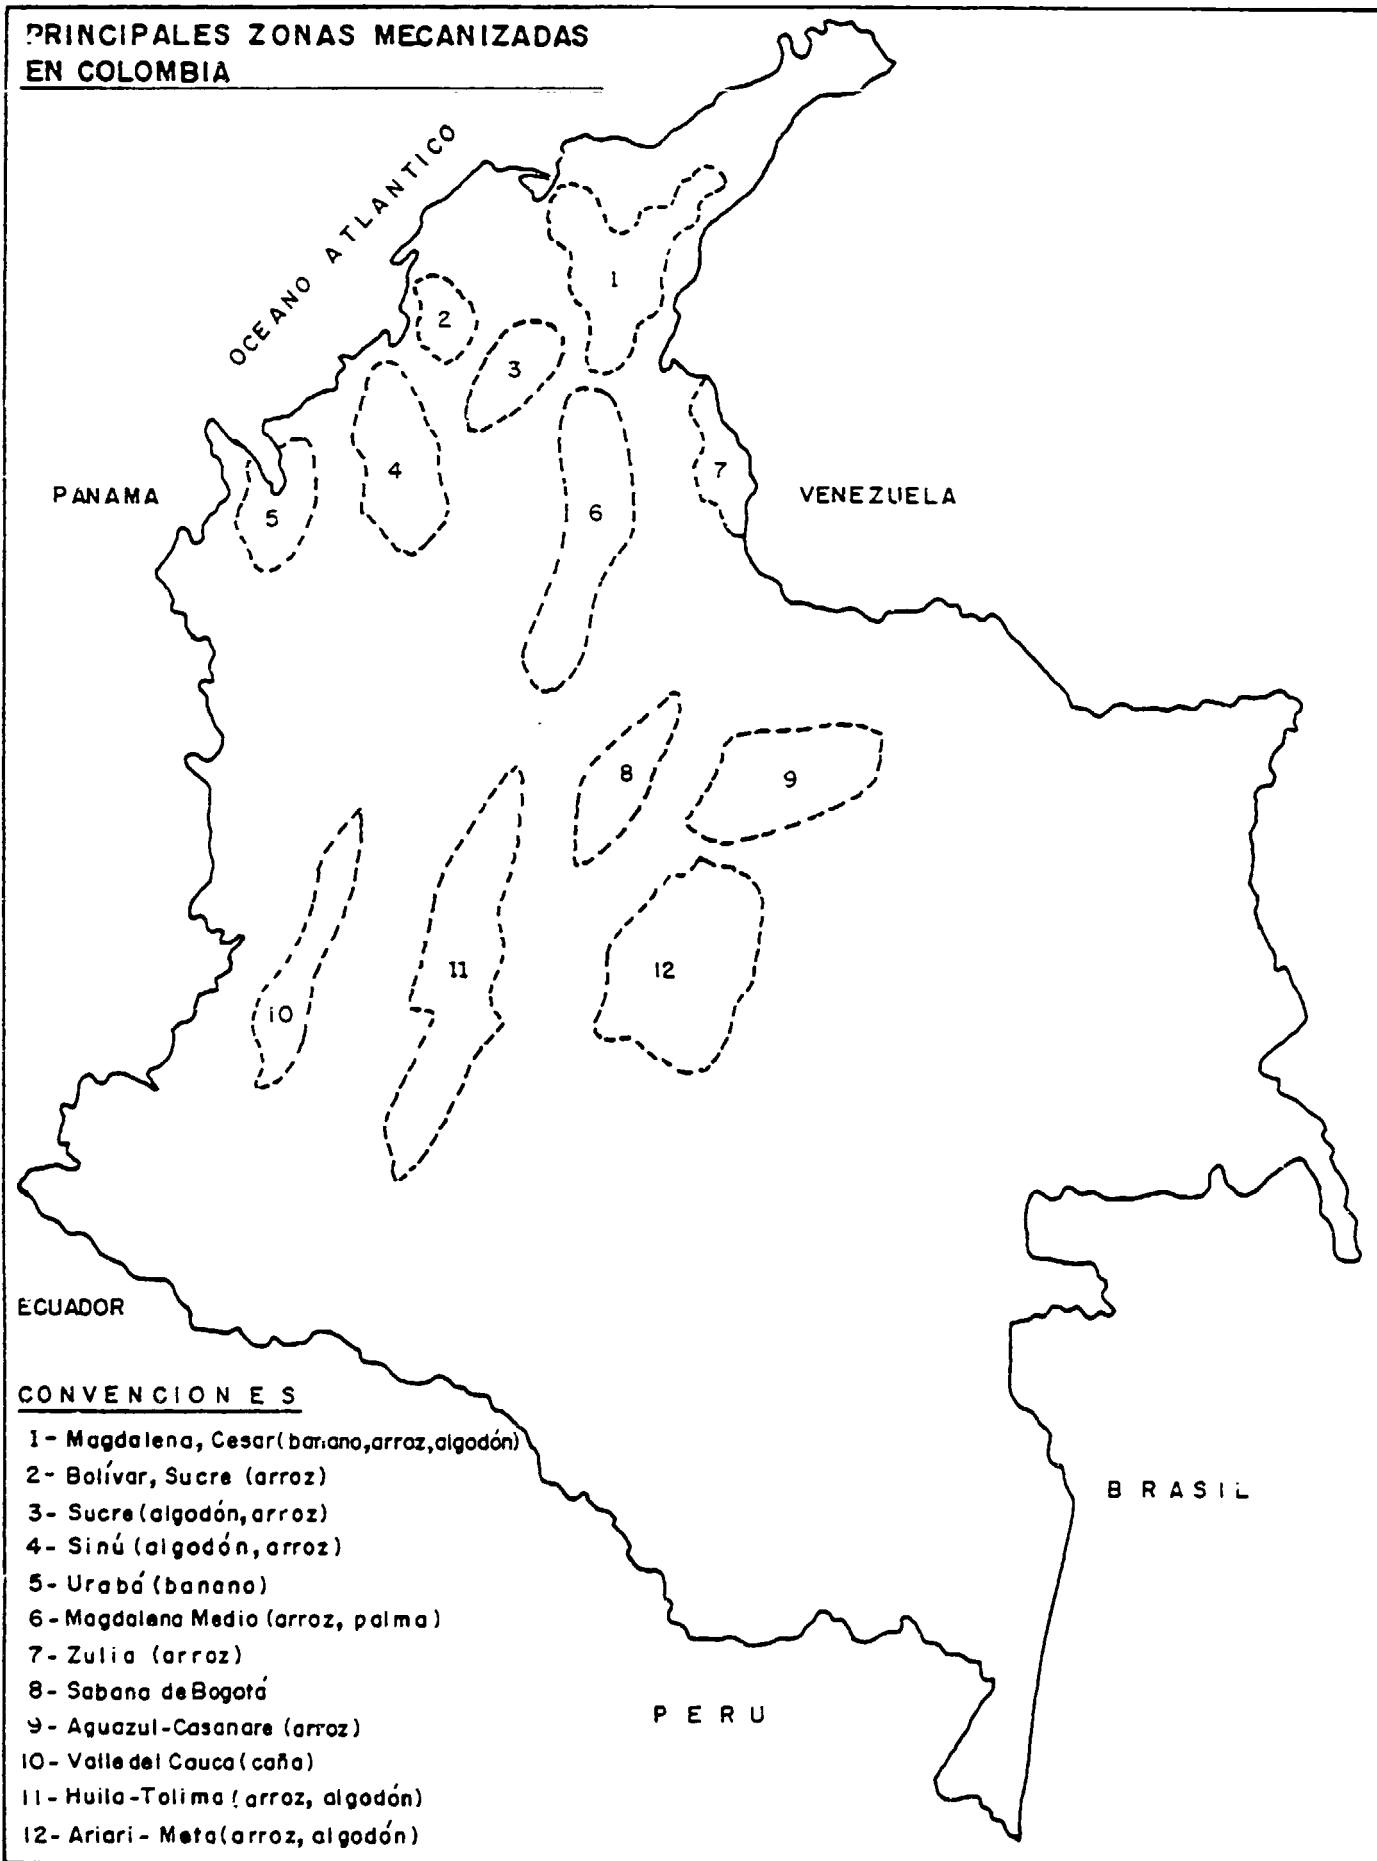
PRINCIPALES ZONAS MECANIZADAS EN COLOMBIA

OCEANO ATLANTICO

1

2

3

4

5

6

7

PANAMA

VENEZUELA

8

9

10

11

12

ECUADOR

BRASIL

PERU

CONVENCIONES
1- Magdalena, Cesar(banano,arroz,algodón)
2- Bolívar, Sucre (arroz)
3- Sucre(algodón,arroz)
4- Sinú (algodón, arroz)
5- Urabá (banano)
6- Magdalena Medio (arroz, palma)
7- Zulia (arroz)
8- Sabana de Bogotá
9- Aguazul-Casanare (arroz)
10- Valle del Cauca (caña)
11- Huila-Tolima (arroz, algodón)
12- Ariari- Meta(arroz, algodón)